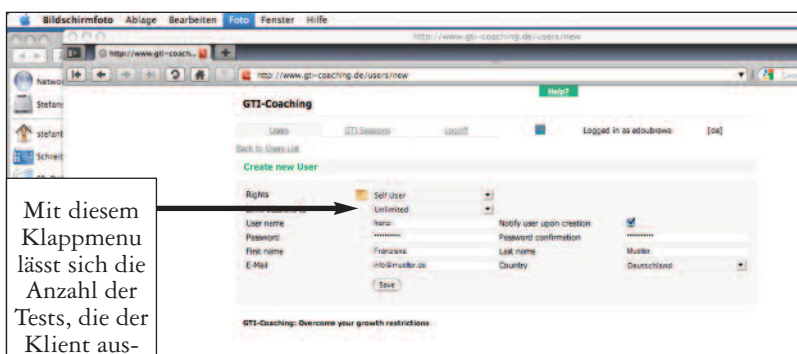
Bildschirmfoto Ablage Bearbeiten Foto Fenster Hilfe

http://www.gti-coaching.de/users/new

http://www.gti-coach...

http://www.gti-coaching.de/users/new

Netwo
Stefan
stefan
Schreit

Help?

GTI-Coaching

Users GTI Sessions Logoff Logged in as edoubrawa [de]

Back to Users List

Create new User

Rights Self User
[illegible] Unlimited
User name franz Notify user upon creation
Password ********* Password confirmation *********
First name Franziska Last name Mueller
E-Mail info@mueller.de Country Deutschland

Save

GTI-Coaching: Overcome your growth restrictions

Mit diesem Klappmenu lässt sich die Anzahl der Tests, die der Klient aus-